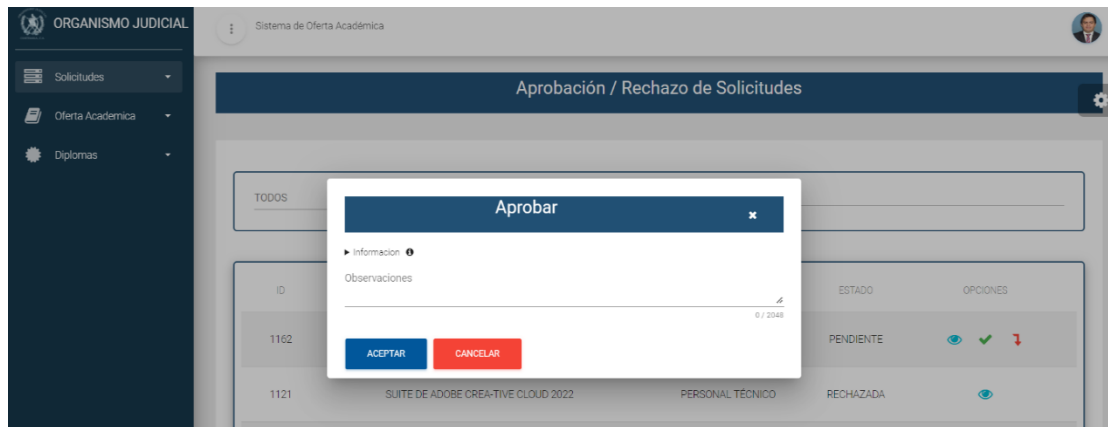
ORGANISMO JUDICIAL

Sistema de Oferta Académica

Solicitudes

Oferta Academica

Diplomas

Aprobación / Rechazo de Solicitudes

TODOS

Aprobar

▸ Informacion

Observaciones

0 / 2048

ACEPTAR

CANCELAR

| ID | | | ESTADO | OPCIONES |
|---|---|---|---|---|
| 1162 | | | PENDIENTE | |
| 1121 | SUITE DE ADOBE CREA-TIVE CLOUD 2022 | PERSONAL TÉCNICO | RECHAZADA | |